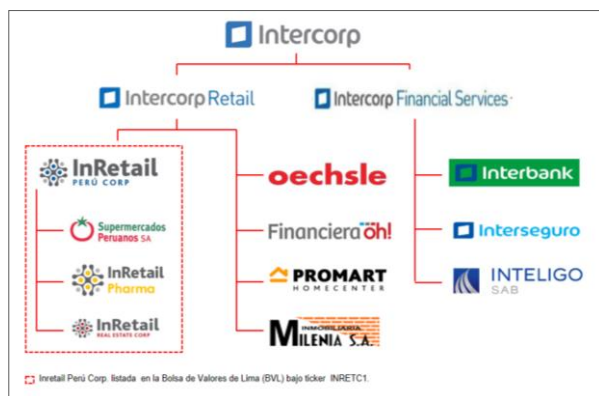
Intercorp

Intercorp Retail

Intercorp Financial Services

InRetail PERÚ CORP

Supermercados Peruanos SA

InRetail Pharma

InRetail REAL ESTATE CORP

oechsle

Financiera oh!

PROMART HOMECENTER

INMOBILIARIA MILENIA S.A.

Interbank

Interseguro

INTELIGO SAB

Inretail Perú Corp. listada en la Bolsa de Valores de Lima (BVL) bajo ticker INRETC1.